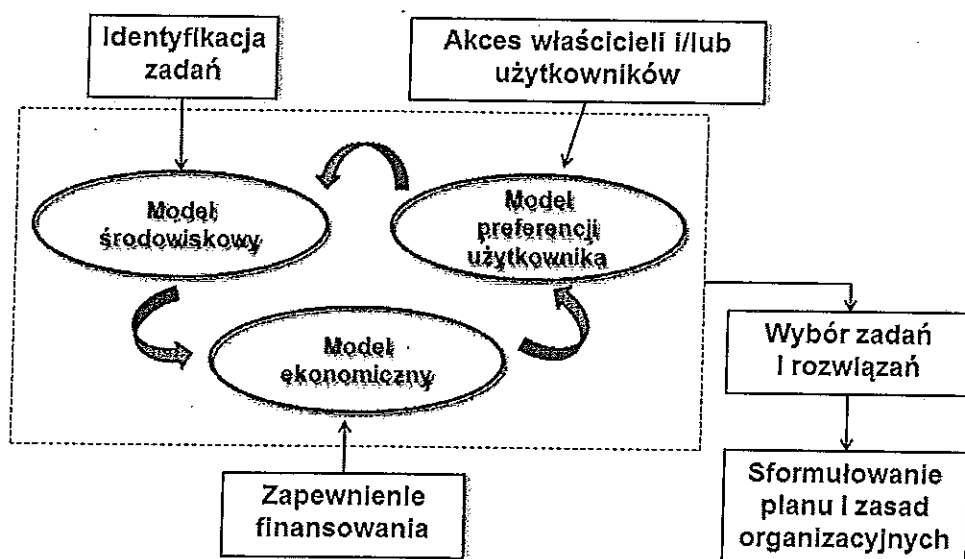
Identyfikacja zadań

Akces właścicieli i/lub użytkowników

Model środowiskowy

Model preferencji użytkownika

Model ekonomiczny

Wybór zadań i rozwiązań

Zapewnienie finansowania

Sformułowanie planu i zasad organizacyjnych